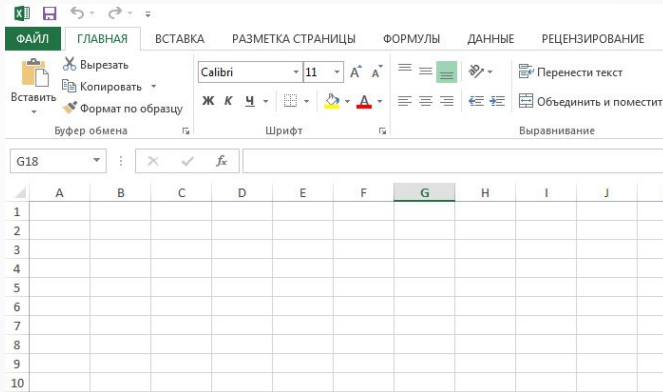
ФАЙЛ ГЛАВНАЯ ВСТАВКА РАЗМЕТКА СТРАНИЦЫ ФОРМУЛЫ ДАННЫЕ РЕЦЕНЗИРОВАНИЕ

Вставить
Вырезать
Копировать
Формат по образцу
Буфер обмена

Calibri 11
A A
Ж К Ч
Шрифт

Перенести текст
Объединить и поместит
Выравнивание

G18
fx

| | A | B | C | D | E | F | G | H | I | J |
|---|---|---|---|---|---|---|---|---|---|---|
| 1 | | | | | | | | | | |
| 2 | | | | | | | | | | |
| 3 | | | | | | | | | | |
| 4 | | | | | | | | | | |
| 5 | | | | | | | | | | |
| 6 | | | | | | | | | | |
| 7 | | | | | | | | | | |
| 8 | | | | | | | | | | |
| 9 | | | | | | | | | | |
| 10 | | | | | | | | | | |